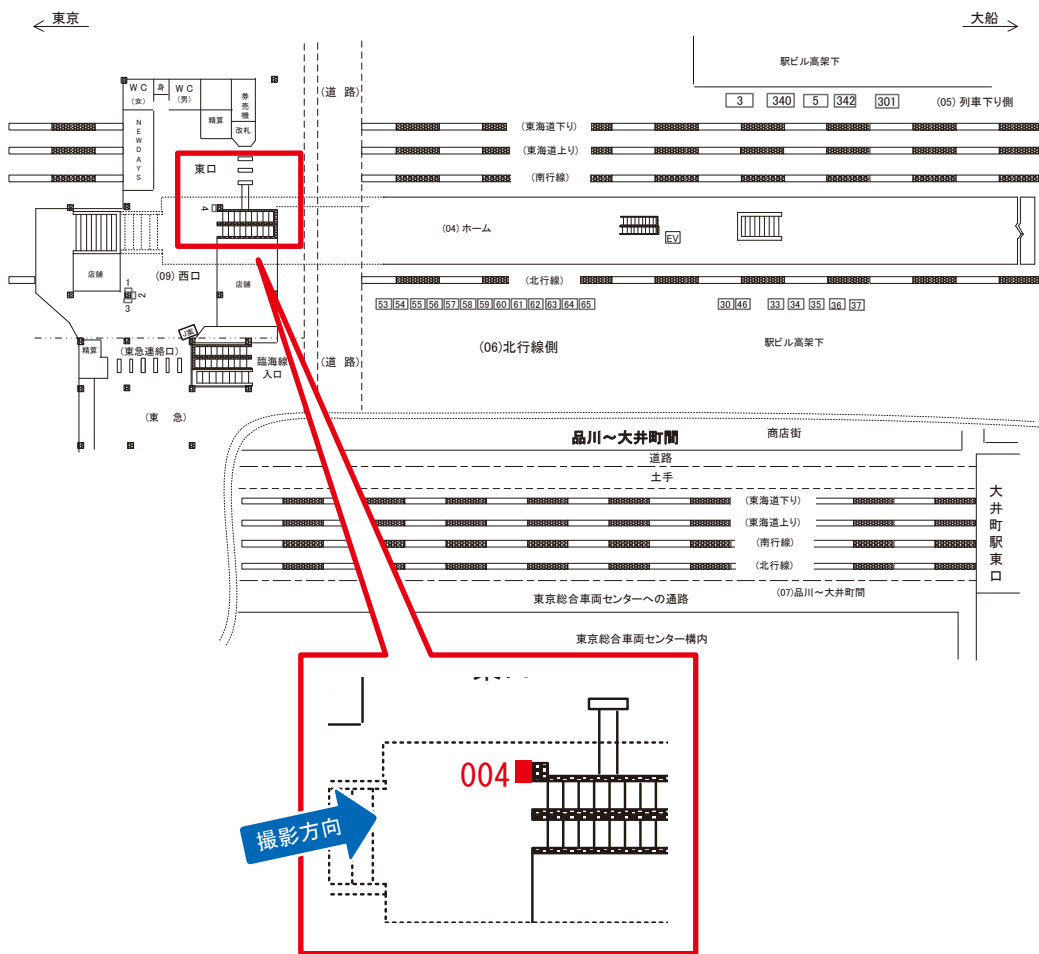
東京

大船

駅ビル高架下

WC (女)

身

WC (男)

券売機

精算

改札

N E W D A Y S

(道　路)

3　340　5　342　301

(05) 列車下り側

(東海道下り)

(東海道上り)

(南行線)

東口

4

(04) ホーム

EV

店舗

(09) 西口

店舗

1 2 3

(北行線)

53 54 55 56 57 58 59 60 61 62 63 64 65

30 46　33 34 35 36 37

精算

(東急連絡口)

臨海線入口

(道　路)

(06)北行線側

駅ビル高架下

(東　急)

品川～大井町間

商店街

道路

土手

(東海道下り)

(東海道上り)

(南行線)

(北行線)

大井町駅東口

東京総合車両センターへの通路

(07)品川～大井町間

東京総合車両センター構内

004

撮影方向